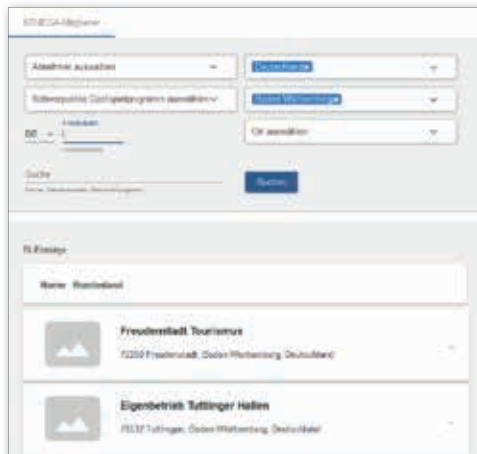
KOMEGA-Mitglieder

Abnehmer auswählen

Deutschland ×

Schwerpunkte Gastspielprogramm auswählen

Baden-Württemberg ×

DE

Umkreis

Ort auswählen

Suche

Suchen

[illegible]

Name Bundesland

Freudenstadt Tourismus

72250 Freudenstadt, Baden-Württemberg, Deutschland

Eigenbetrieb Tuttlinger Hallen

78532 Tuttlingen, Baden-Württemberg, Deutschland